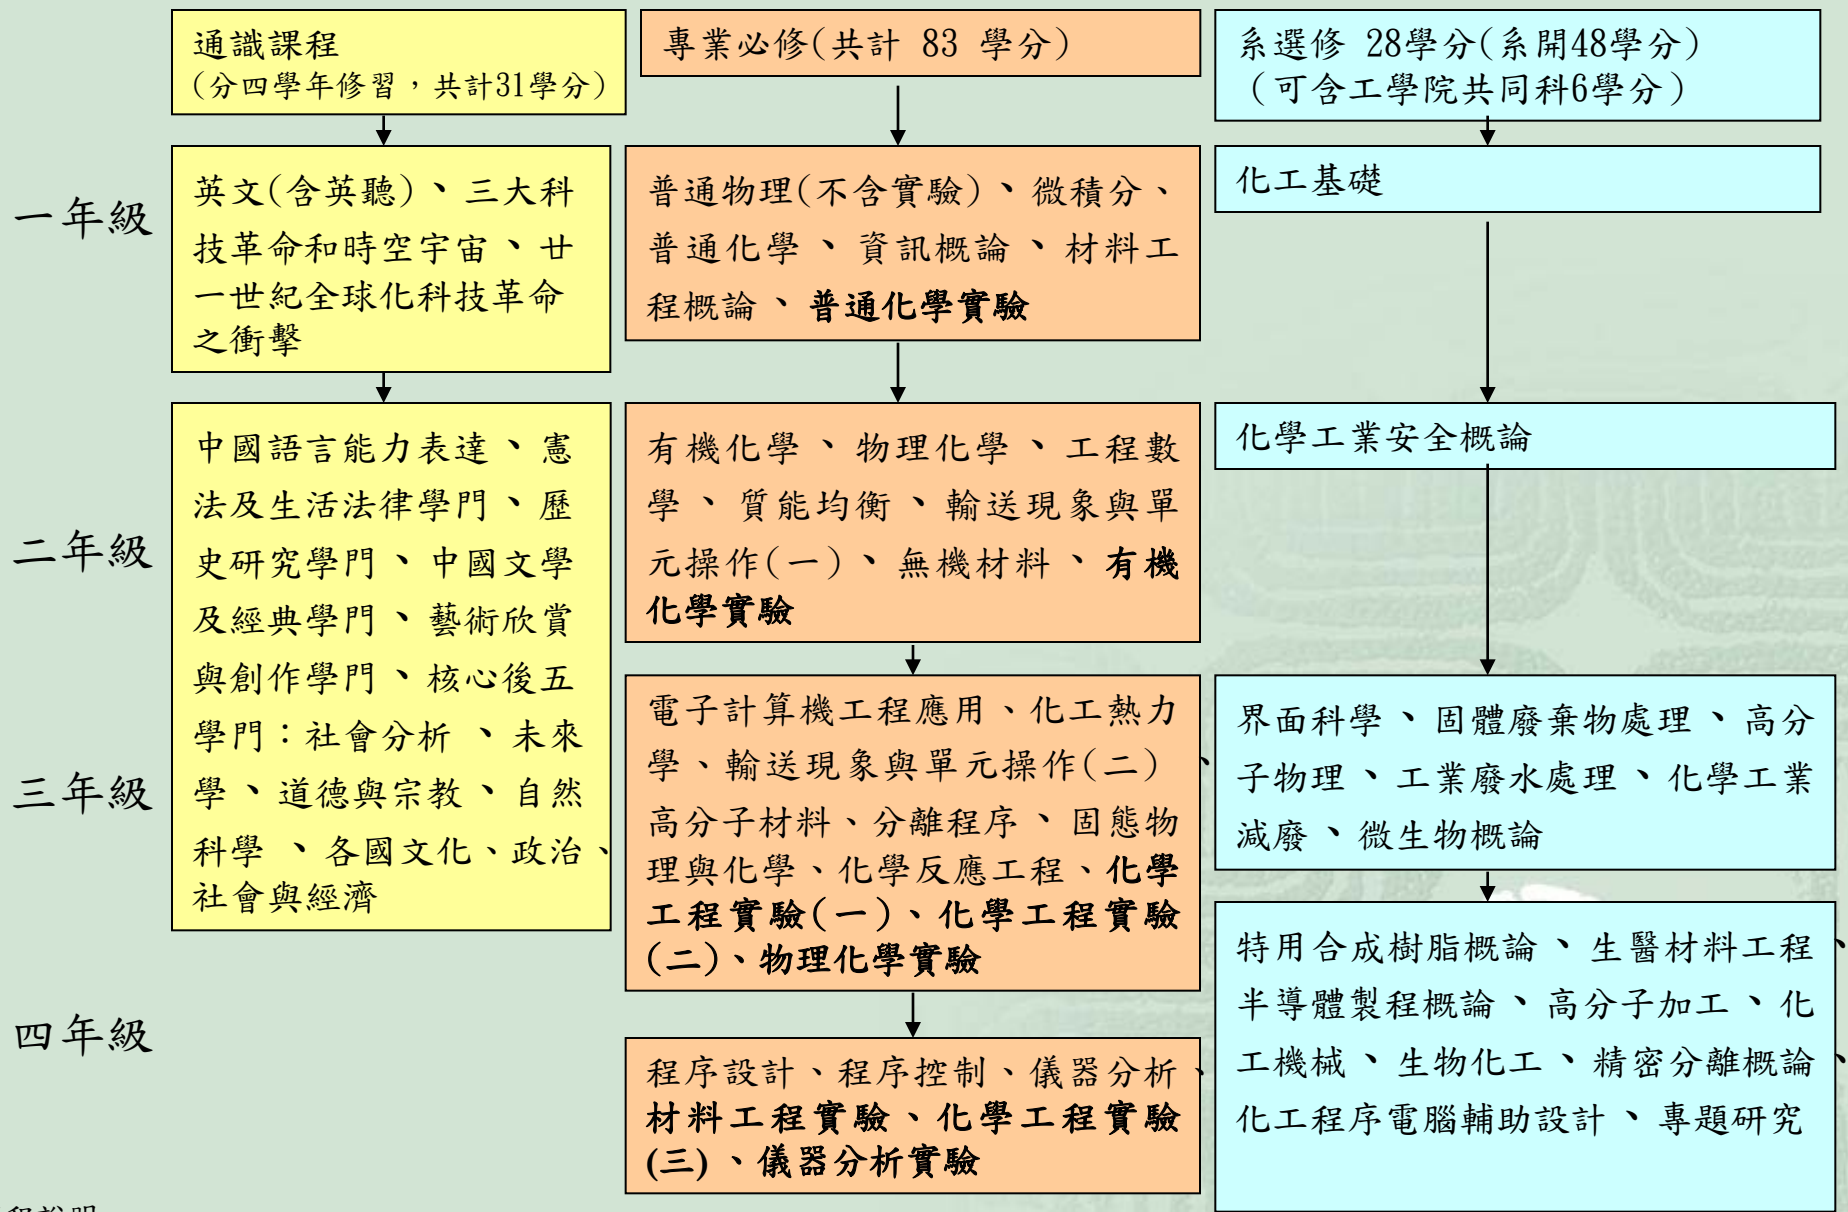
通識課程
(分四學年修習，共計31學分)

專業必修(共計 83 學分)

系選修 28學分(系開48學分)
(可含工學院共同科6學分)

一年級

英文(含英聽)、三大科技革命和時空宇宙、廿一世紀全球化科技革命之衝擊

普通物理(不含實驗)、微積分、普通化學、資訊概論、材料工程概論、**普通化學實驗**

化工基礎

二年級

中國語言能力表達、憲法及生活法律學門、歷史研究學門、中國文學及經典學門、藝術欣賞與創作學門、核心後五學門：社會分析、未來學、道德與宗教、自然科學、各國文化、政治、社會與經濟

有機化學、物理化學、工程數學、質能均衡、輸送現象與單元操作(一)、無機材料、**有機化學實驗**

化學工業安全概論

三年級

電子計算機工程應用、化工熱力學、輸送現象與單元操作(二)、高分子材料、分離程序、固態物理與化學、化學反應工程、**化學工程實驗(一)、化學工程實驗(二)、物理化學實驗**

界面科學、固體廢棄物處理、高分子物理、工業廢水處理、化學工業減廢、微生物概論

四年級

程序設計、程序控制、儀器分析、**材料工程實驗、化學工程實驗(三)、儀器分析實驗**

特用合成樹脂概論、生醫材料工程、半導體製程概論、高分子加工、化工機械、生物化工、精密分離概論、化工程序電腦輔助設計、專題研究

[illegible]